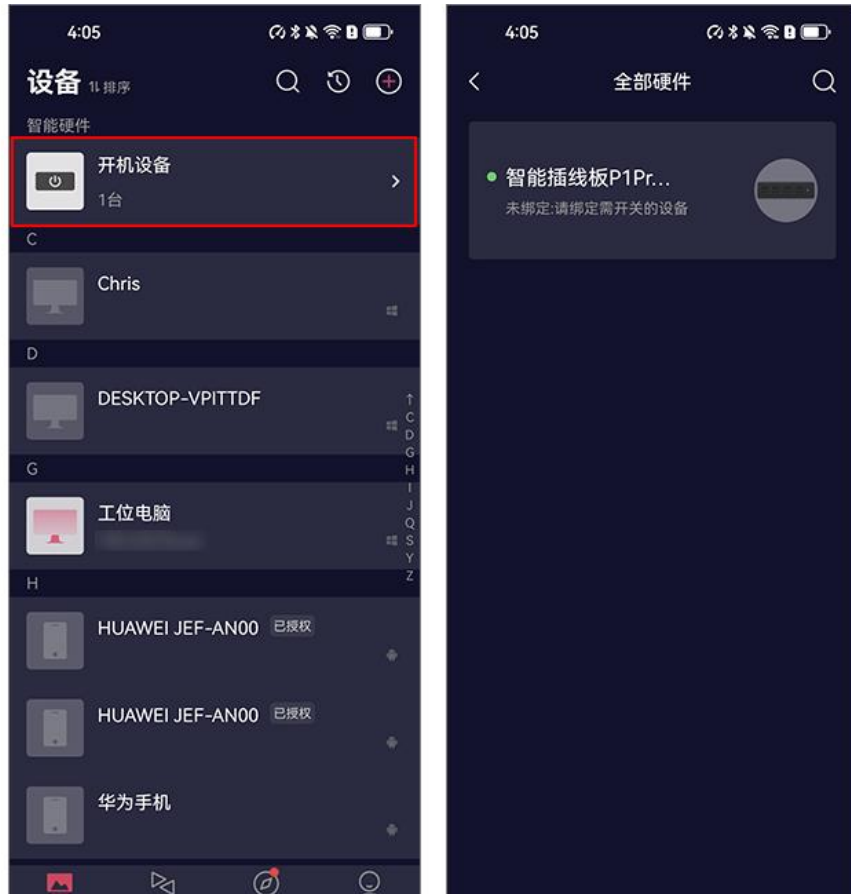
4:05

设备 ⇅ 排序

智能硬件

开机设备
1台

C

Chris

D

DESKTOP-VPITTDF

G

工位电脑
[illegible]

H

HUAWEI JEF-AN00 已授权

HUAWEI JEF-AN00 已授权

华为手机

↑
C
D
G
H
I
J
Q
S
Y
Z

4:05

全部硬件

智能插线板P1Pr...
未绑定:请绑定需开关的设备